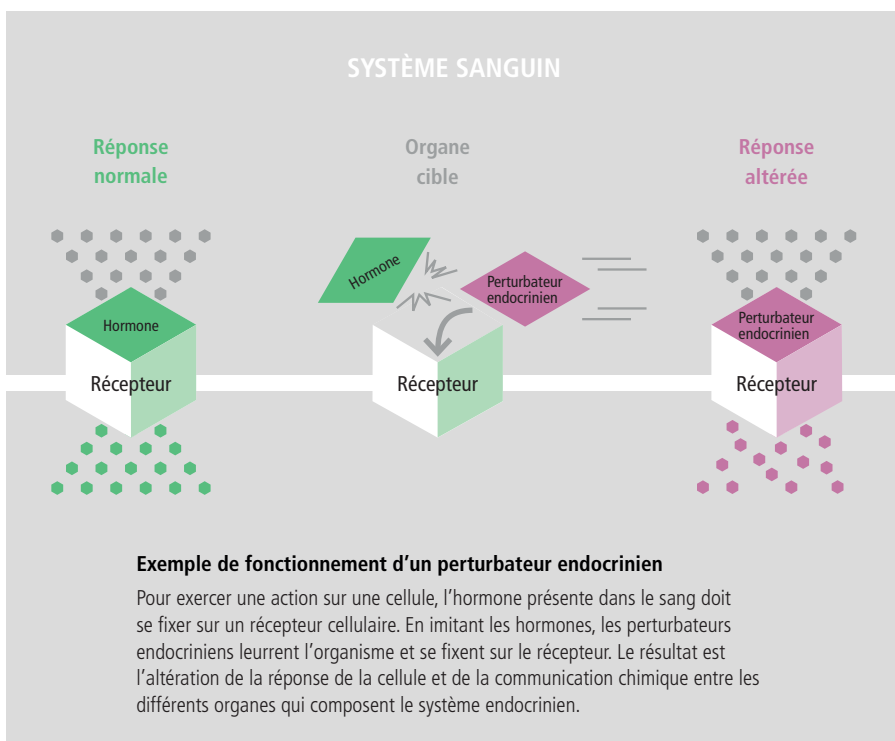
SYSTÈME SANGUIN

Réponse normale

Organe cible

Réponse altérée

Hormone

Récepteur

Hormone

Perturbateur endocrinien

Récepteur

Perturbateur endocrinien

Récepteur

Exemple de fonctionnement d'un perturbateur endocrinien

Pour exercer une action sur une cellule, l'hormone présente dans le sang doit se fixer sur un récepteur cellulaire. En imitant les hormones, les perturbateurs endocriniens leurrent l'organisme et se fixent sur le récepteur. Le résultat est l'altération de la réponse de la cellule et de la communication chimique entre les différents organes qui composent le système endocrinien.